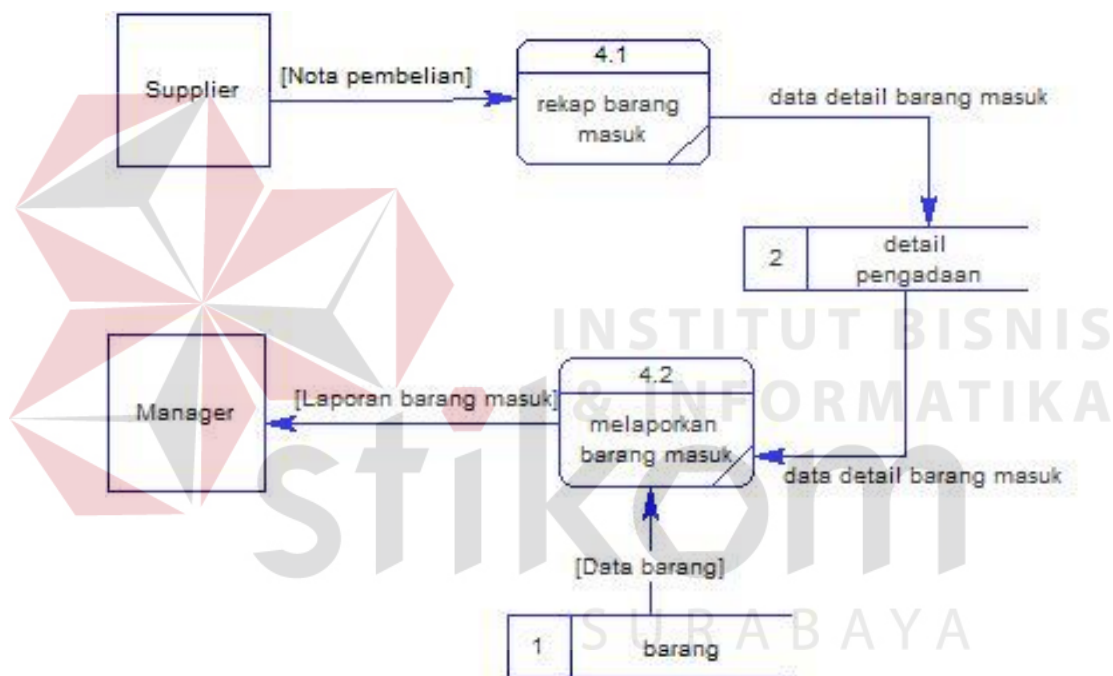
Supplier

[Nota pembelian]

4.1

rekap barang masuk

data detail barang masuk

2

detail pengadaan

Manager

[Laporan barang masuk]

4.2

melaporkan barang masuk

data detail barang masuk

[Data barang]

1

barang

INSTITUT BISNIS & INFORMATIKA

stikom

SURABAYA